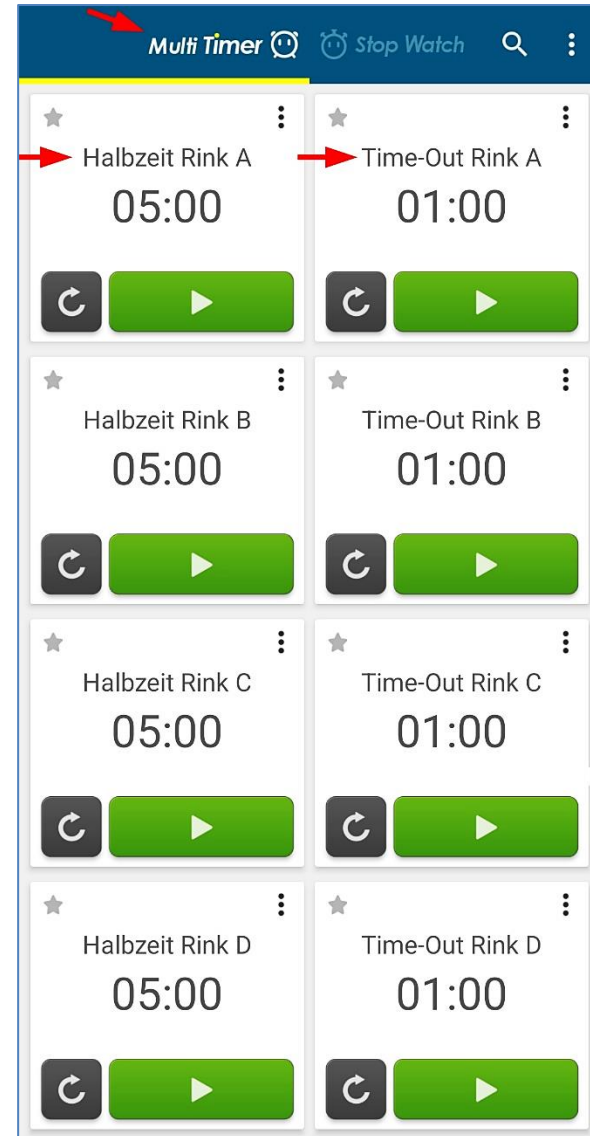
Multi Timer Stop Watch

Halbzeit Rink A
05:00

Time-Out Rink A
01:00

Halbzeit Rink B
05:00

Time-Out Rink B
01:00

Halbzeit Rink C
05:00

Time-Out Rink C
01:00

Halbzeit Rink D
05:00

Time-Out Rink D
01:00